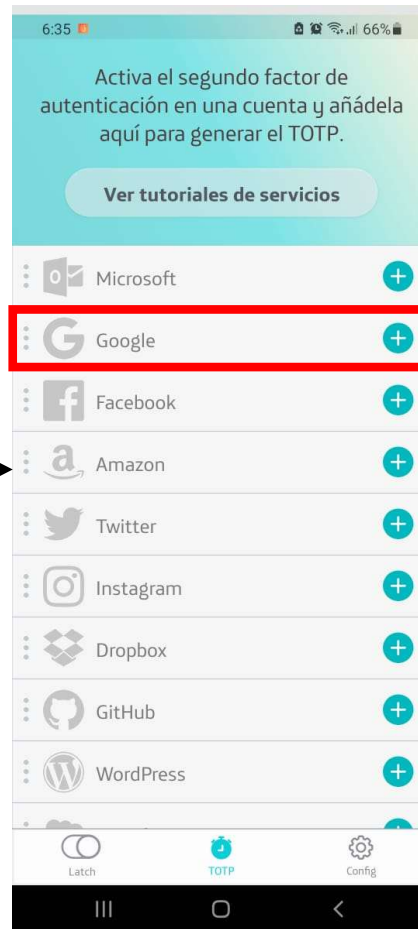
6:35 66%

Activa el segundo factor de autenticación en una cuenta y añádela aquí para generar el TOTP.

Ver tutoriales de servicios

Microsoft
Google
Facebook
Amazon
Twitter
Instagram
Dropbox
GitHub
WordPress

Latch
TOTP
Config